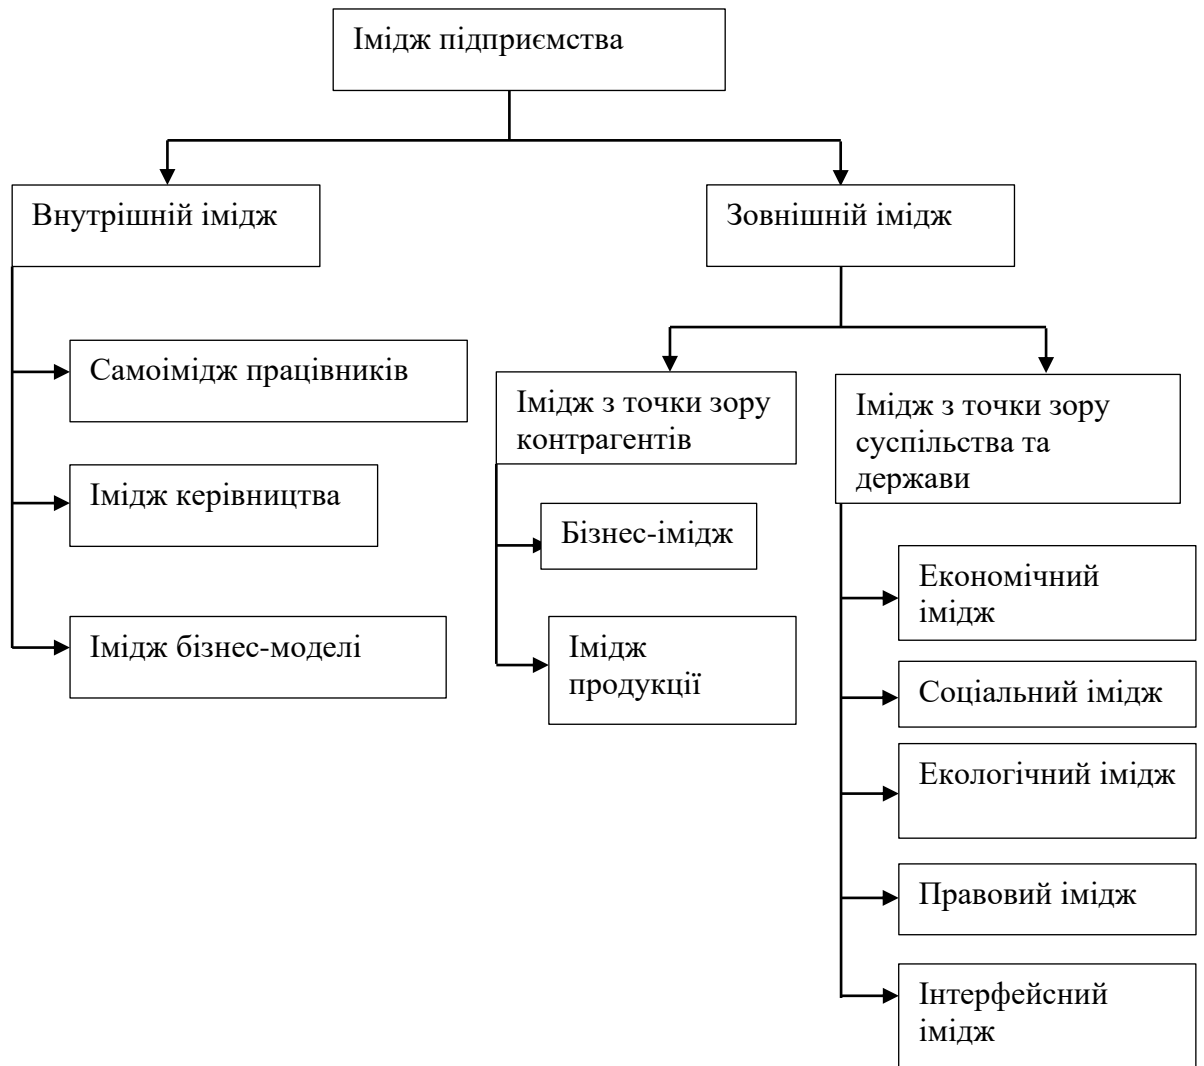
Імідж підприємства

Внутрішній імідж

Зовнішній імідж

Самоімідж працівників

Імідж керівництва

Імідж бізнес-моделі

Імідж з точки зору контрагентів

Бізнес-імідж

Імідж продукції

Імідж з точки зору суспільства та держави

Економічний імідж

Соціальний імідж

Екологічний імідж

Правовий імідж

Інтерфейсний імідж